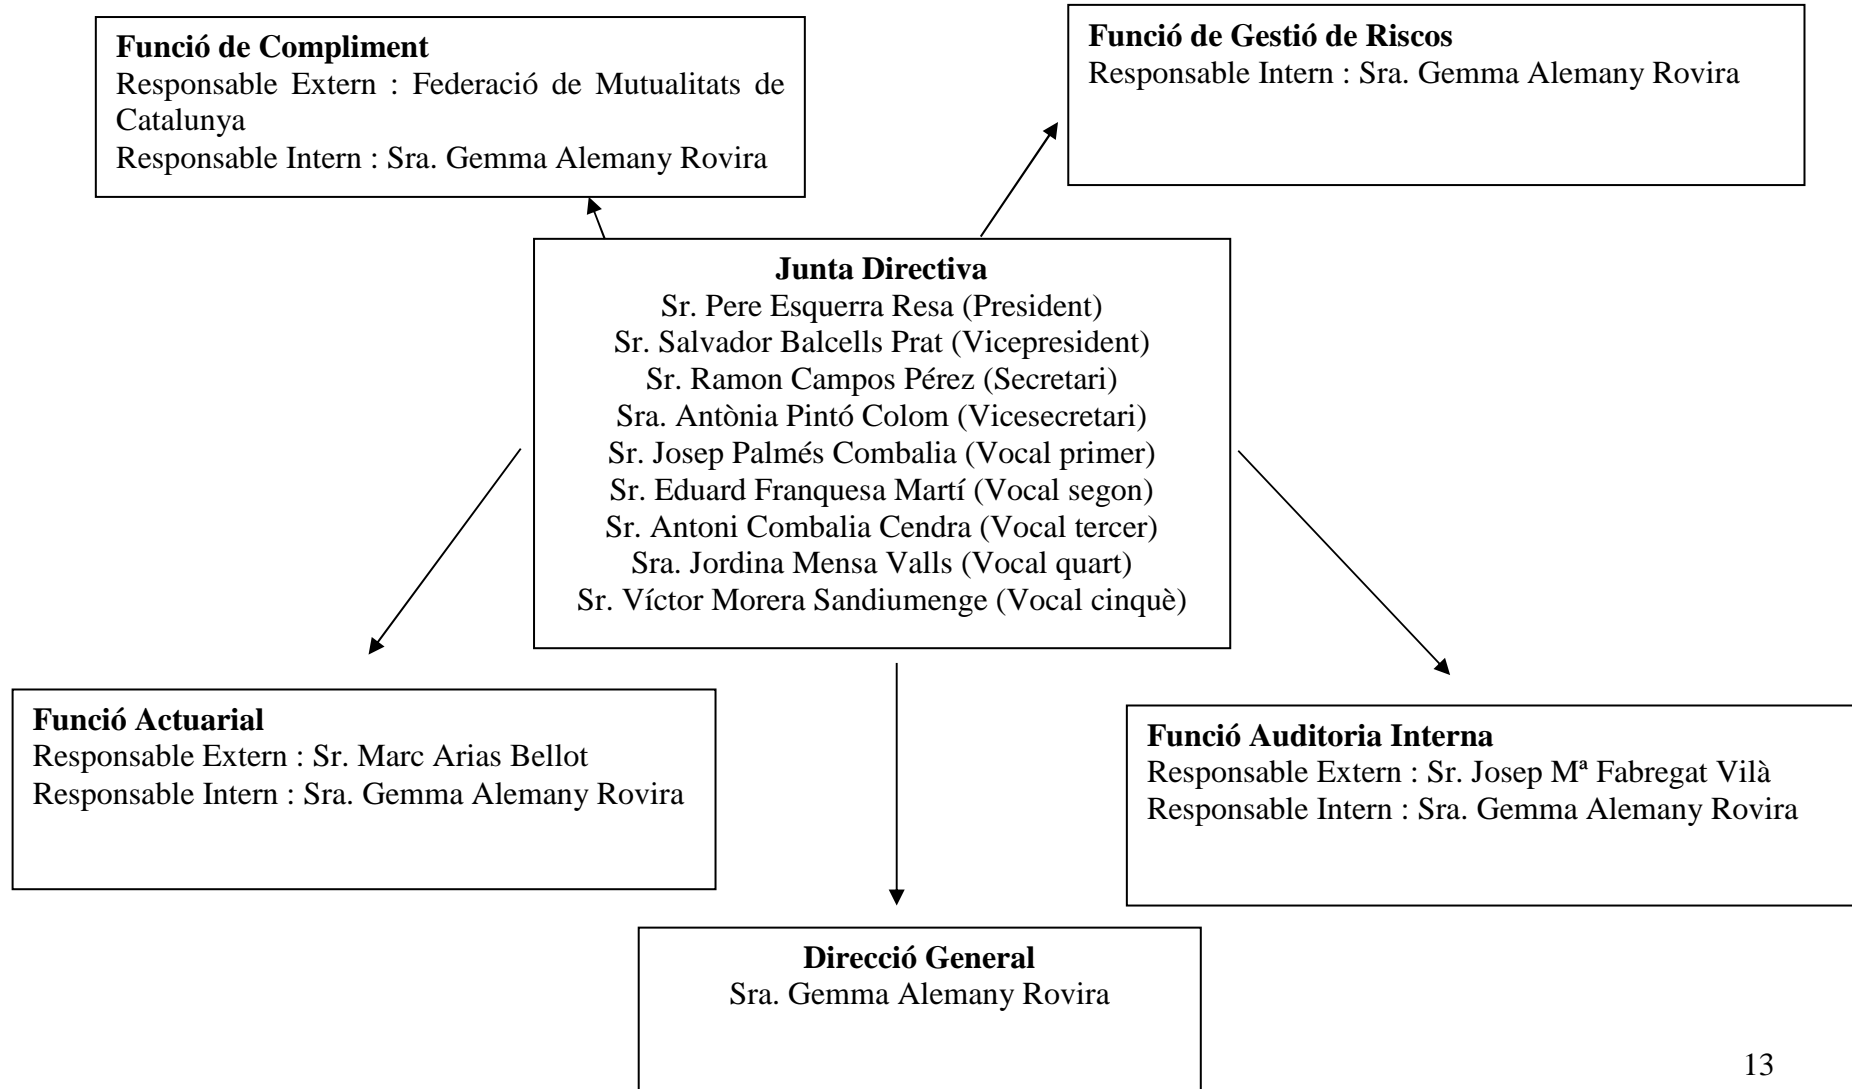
**Funció de Compliment**
Responsable Extern : Federació de Mutualitats de Catalunya
Responsable Intern : Sra. Gemma Alemany Rovira

**Funció de Gestió de Riscos**
Responsable Intern : Sra. Gemma Alemany Rovira

**Junta Directiva**
Sr. Pere Esquerra Resa (President)
Sr. Salvador Balcells Prat (Vicepresident)
Sr. Ramon Campos Pérez (Secretari)
Sra. Antònia Pintó Colom (Vicesecretari)
Sr. Josep Palmés Combalia (Vocal primer)
Sr. Eduard Franquesa Martí (Vocal segon)
Sr. Antoni Combalia Cendra (Vocal tercer)
Sra. Jordina Mensa Valls (Vocal quart)
Sr. Víctor Morera Sandiumenge (Vocal cinquè)

**Funció Actuarial**
Responsable Extern : Sr. Marc Arias Bellot
Responsable Intern : Sra. Gemma Alemany Rovira

**Funció Auditoria Interna**
Responsable Extern : Sr. Josep Mª Fabregat Vilà
Responsable Intern : Sra. Gemma Alemany Rovira

**Direcció General**
Sra. Gemma Alemany Rovira

13